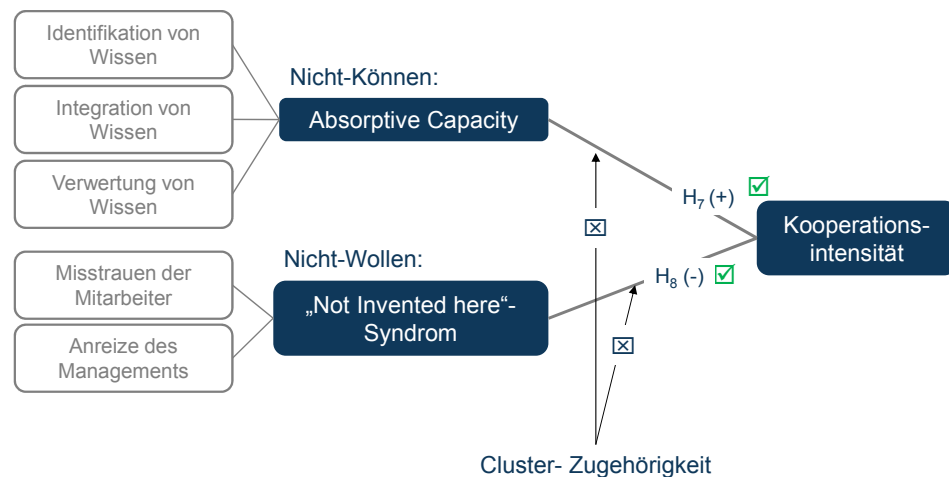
Identifikation von Wissen

Integration von Wissen

Verwertung von Wissen

Nicht-Können:

Absorptive Capacity

Misstrauen der Mitarbeiter

Anreize des Managements

Nicht-Wollen:

„Not Invented here“-Syndrom

☒

$H_7$ (+) ☑

$H_8$ (-) ☑

☒

Kooperationsintensität

Cluster- Zugehörigkeit